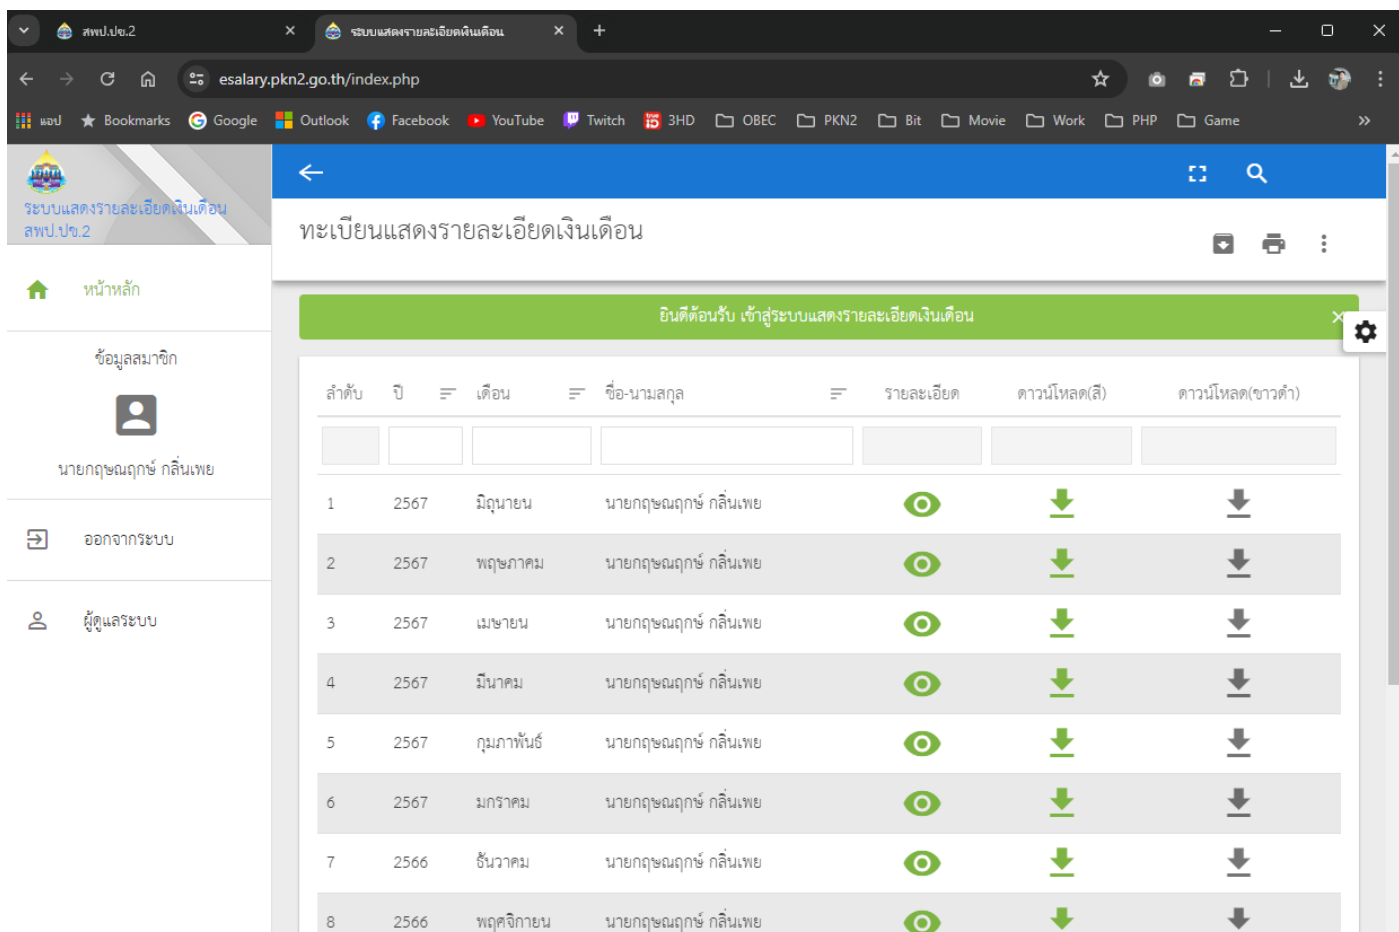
สพป.ปข.2
ระบบแสดงรายละเอียดเงินเดือน
+
esalary.pkn2.go.th/index.php
แอป Bookmarks Google Outlook Facebook YouTube Twitch 3HD OBEC PKN2 Bit Movie Work PHP Game

ระบบแสดงรายละเอียดเงินเดือน สพป.ปข.2

หน้าหลัก

ข้อมูลสมาชิก

นายกฤษณฤกษ์ กลิ่นเพย

ออกจากระบบ

ผู้ดูแลระบบ

ทะเบียนแสดงรายละเอียดเงินเดือน

ยินดีต้อนรับ เข้าสู่ระบบแสดงรายละเอียดเงินเดือน

| ลำดับ | ปี | เดือน | ชื่อ-นามสกุล | รายละเอียด | ดาวน์โหลด(สี) | ดาวน์โหลด(ขาวดำ) |
|---|---|---|---|---|---|---|
| | | | | | | |
| 1 | 2567 | มิถุนายน | นายกฤษณฤกษ์ กลิ่นเพย | | | |
| 2 | 2567 | พฤษภาคม | นายกฤษณฤกษ์ กลิ่นเพย | | | |
| 3 | 2567 | เมษายน | นายกฤษณฤกษ์ กลิ่นเพย | | | |
| 4 | 2567 | มีนาคม | นายกฤษณฤกษ์ กลิ่นเพย | | | |
| 5 | 2567 | กุมภาพันธ์ | นายกฤษณฤกษ์ กลิ่นเพย | | | |
| 6 | 2567 | มกราคม | นายกฤษณฤกษ์ กลิ่นเพย | | | |
| 7 | 2566 | ธันวาคม | นายกฤษณฤกษ์ กลิ่นเพย | | | |
| 8 | 2566 | พฤศจิกายน | นายกฤษณฤกษ์ กลิ่นเพย | | | |